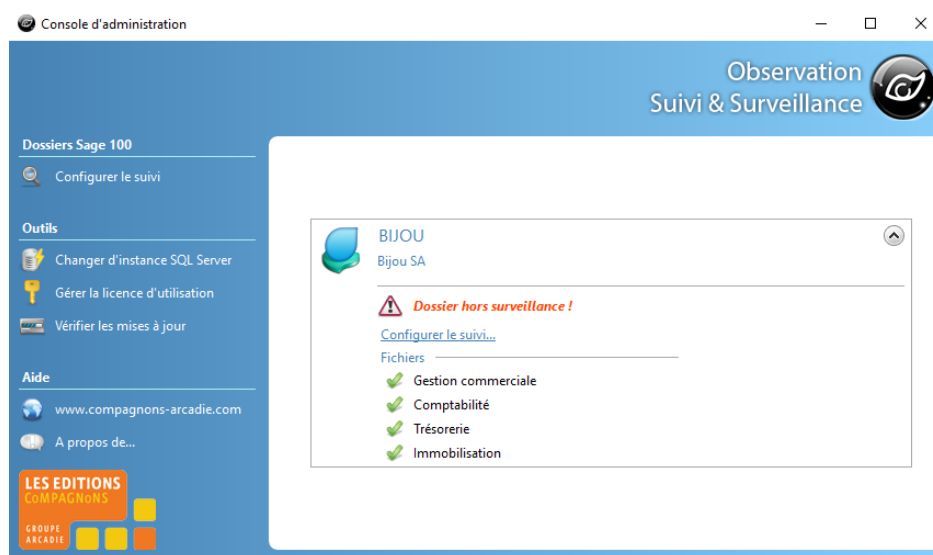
Console d'administration

Observation
Suivi & Surveillance

Dossiers Sage 100
Configurer le suivi

Outils
Changer d'instance SQL Server
Gérer la licence d'utilisation
Vérifier les mises à jour

Aide
www.compagnons-arcadie.com
A propos de...

LES EDITIONS
CoMPAGNoNS
GROUPE
ARCADIE

BIJOU
Bijou SA

Dossier hors surveillance !

Configurer le suivi...

Fichiers
Gestion commerciale
Comptabilité
Trésorerie
Immobilisation